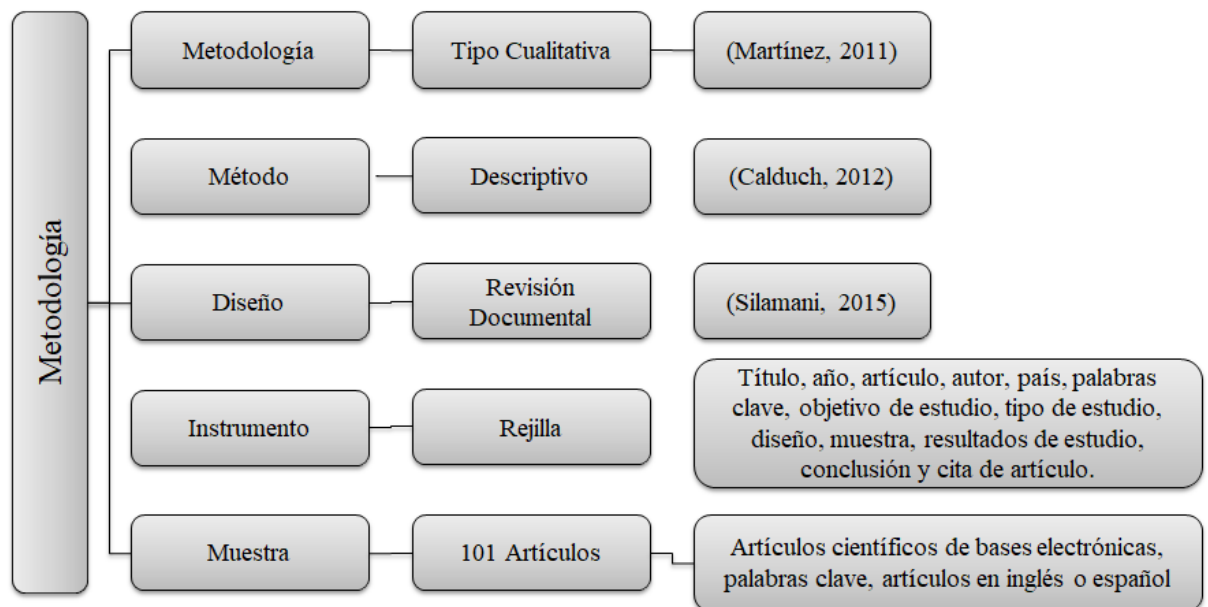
Metodología

Metodología

Tipo Cualitativa

(Martínez, 2011)

Método

Descriptivo

(Calduch, 2012)

Diseño

Revisión Documental

(Silamani, 2015)

Instrumento

Rejilla

Título, año, artículo, autor, país, palabras clave, objetivo de estudio, tipo de estudio, diseño, muestra, resultados de estudio, conclusión y cita de artículo.

Muestra

101 Artículos

Artículos científicos de bases electrónicas, palabras clave, artículos en inglés o español